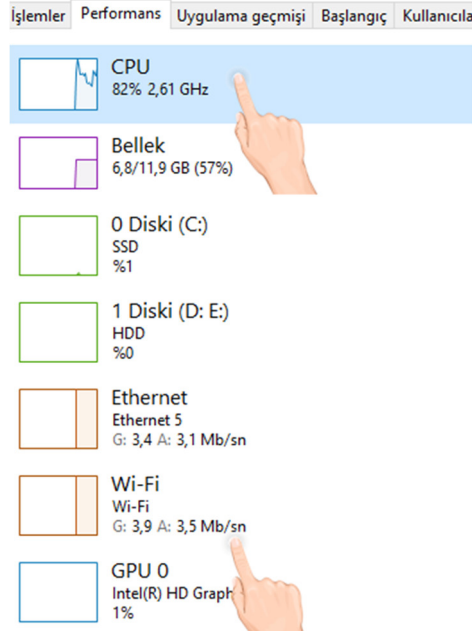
İşlemler | Performans | Uygulama geçmişi | Başlangıç | Kullanıcıla

CPU
82% 2,61 GHz

Bellek
6,8/11,9 GB (57%)

0 Diski (C:)
SSD
%1

1 Diski (D: E:)
HDD
%0

Ethernet
Ethernet 5
G: 3,4 A: 3,1 Mb/sn

Wi-Fi
Wi-Fi
G: 3,9 A: 3,5 Mb/sn

GPU 0
Intel(R) HD Graph
1%